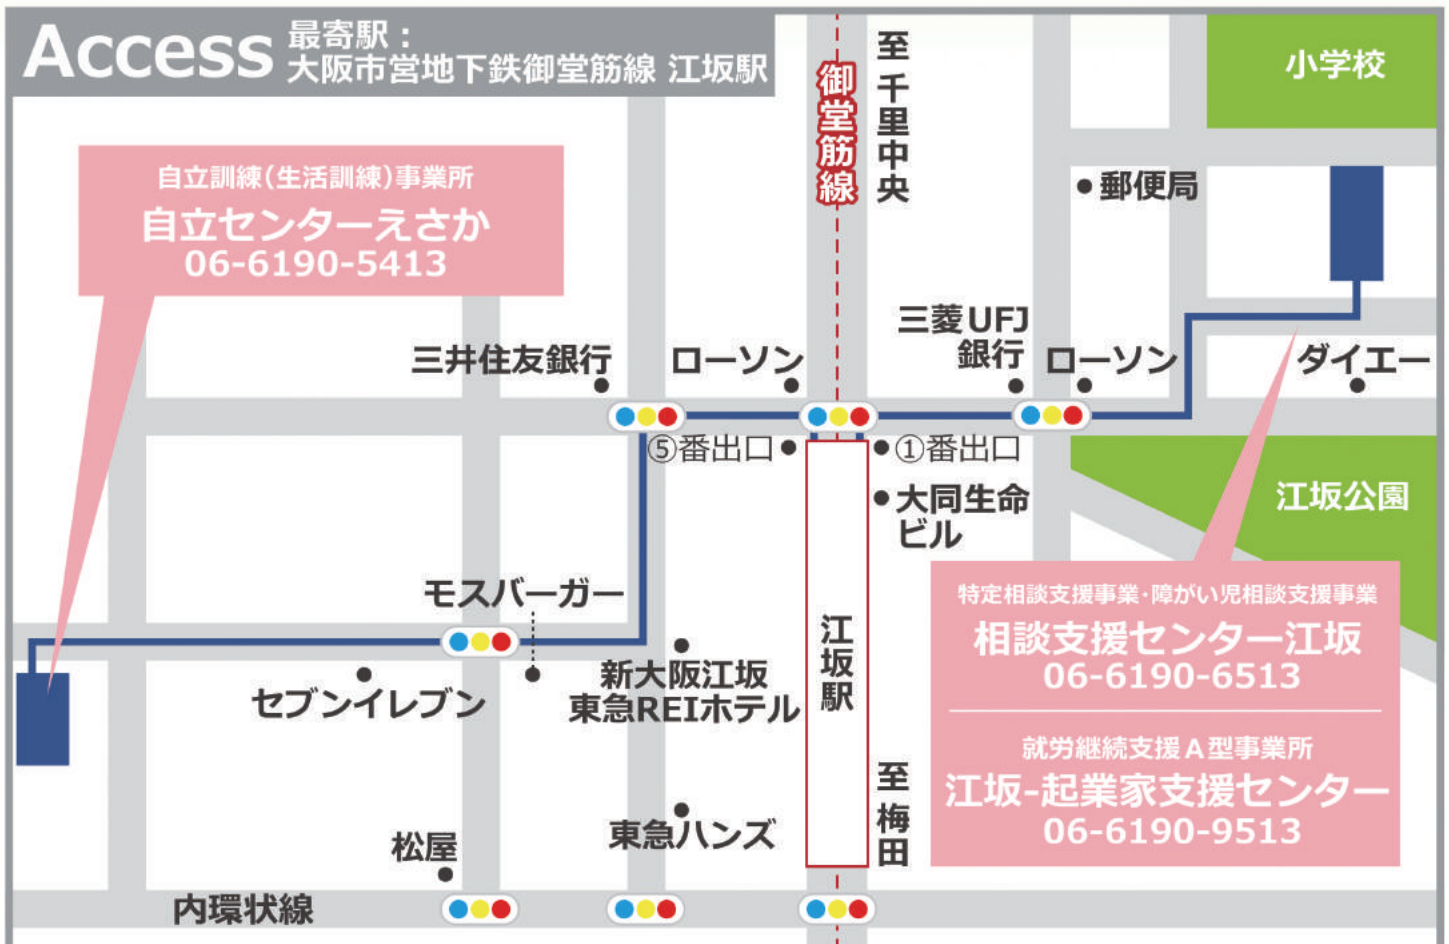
Access 最寄駅：
大阪市営地下鉄御堂筋線 江坂駅

自立訓練（生活訓練）事業所
自立センターえさか
06-6190-5413

御堂筋線

至千里中央

小学校

郵便局

三菱UFJ銀行

ローソン

ダイエー

三井住友銀行

ローソン

⑤番出口

①番出口

大同生命ビル

江坂公園

モスバーガー

新大阪江坂東急REIホテル

セブンイレブン

江坂駅

特定相談支援事業・障がい児相談支援事業
相談支援センター江坂
06-6190-6513

就労継続支援A型事業所
江坂-起業家支援センター
06-6190-9513

至梅田

東急ハンズ

松屋

内環状線